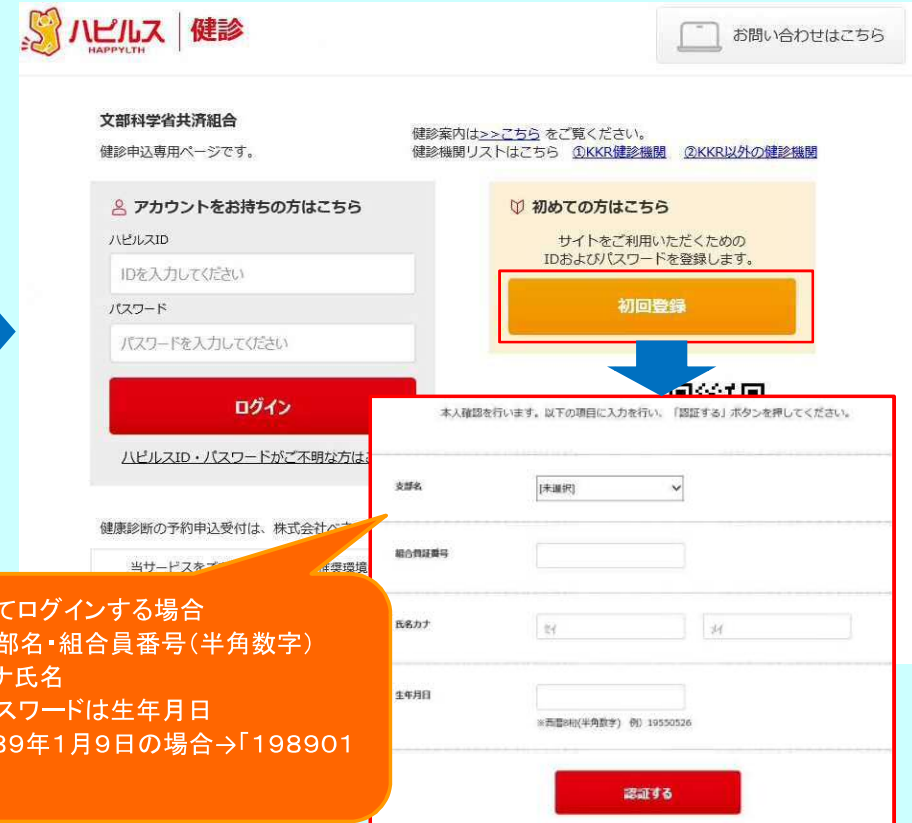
ハピルス HAPPYLTH | 健診

お問い合わせはこちら

文部科学省共済組合
健診申込専用ページです。

健診案内は>>こちら をご覧ください。
健診機関リストはこちら ①KKR健診機関 ②KKR以外の健診機関

アカウントをお持ちの方はこちら
ハピルスID
IDを入力してください
パスワード
パスワードを入力してください
ログイン
ハピルスID・パスワードがご不明な方は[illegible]

初めての方はこちら
サイトをご利用いただくための
IDおよびパスワードを登録します。
初回登録

健康診断の予約申込受付は、株式会社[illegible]

当サービスを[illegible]

本人確認を行います。以下の項目に入力を行い、「認証する」ボタンを押してください。

支部名 [未選択]
組合員証番号
氏名カナ セイ メイ
生年月日
※西暦8桁(半角数字) 例) 19550526
認証する

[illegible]てログインする場合
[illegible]部名・組合員番号(半角数字)
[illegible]ナ氏名
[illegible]スワードは生年月日
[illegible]89年1月9日の場合→「198901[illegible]